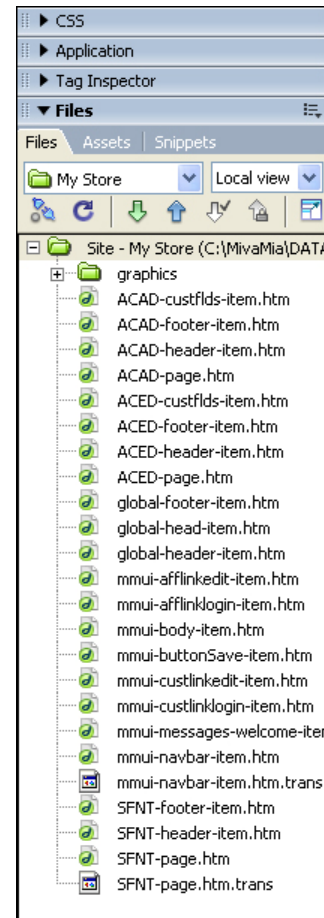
▶ CSS
▶ Application
▶ Tag Inspector
▼ Files
Files | Assets | Snippets
My Store
Local view
Site - My Store (C:\MivaMia\DATA
graphics
ACAD-custflds-item.htm
ACAD-footer-item.htm
ACAD-header-item.htm
ACAD-page.htm
ACED-custflds-item.htm
ACED-footer-item.htm
ACED-header-item.htm
ACED-page.htm
global-footer-item.htm
global-head-item.htm
global-header-item.htm
mmui-afflinkedit-item.htm
mmui-afflinklogin-item.htm
mmui-body-item.htm
mmui-buttonSave-item.htm
mmui-custlinkedit-item.htm
mmui-custlinklogin-item.htm
mmui-messages-welcome-iter
mmui-navbar-item.htm
mmui-navbar-item.htm.trans
SFNT-footer-item.htm
SFNT-header-item.htm
SFNT-page.htm
SFNT-page.htm.trans